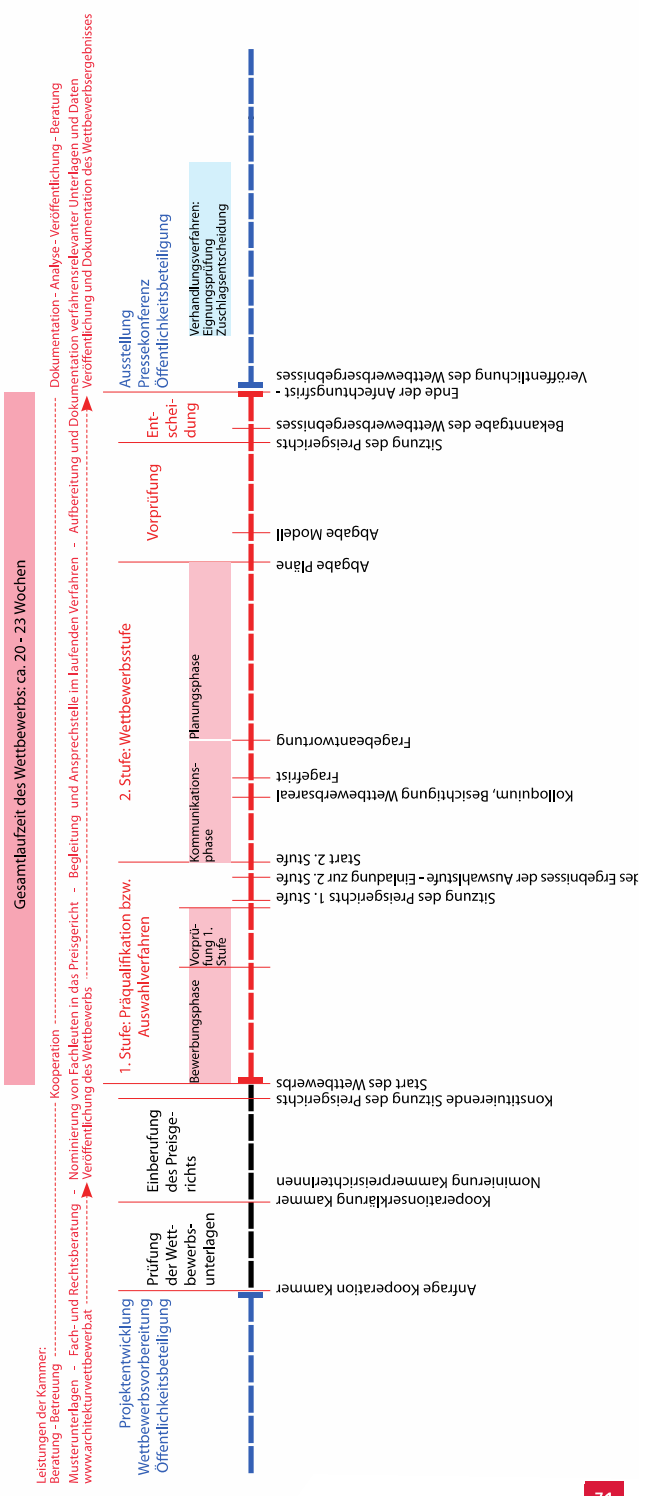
Gesamtlaufzeit des Wettbewerbs: ca. 20 - 23 Wochen

Leistungen der Kammer:
Beratung - Betreuung ---------------------------------------- Kooperation ---------------------------------------- Dokumentation - Analyse - Veröffentlichung - Beratung
Musterunterlagen - Fach- und Rechtsberatung - Nominierung von Fachleuten in das Preisgericht - Begleitung und Ansprechstelle im laufenden Verfahren - Aufbereitung und Dokumentation verfahrensrelevanter Unterlagen und Daten
www.architekturwettbewerb.at ----------> Veröffentlichung des Wettbewerbs ----------> Veröffentlichung und Dokumentation des Wettbewerbsergebnisses

Projektentwicklung
Wettbewerbsvorbereitung
Öffentlichkeitsbeteiligung

Prüfung der Wettbewerbsunterlagen

Einberufung des Preisgerichts

1. Stufe: Präqualifikation bzw. Auswahlverfahren

Bewerbungsphase

Vorprüfung 1. Stufe

2. Stufe: Wettbewerbsstufe

Kommunikationsphase

Planungsphase

Vorprüfung

Entscheidung

Ausstellung
Pressekonferenz
Öffentlichkeitsbeteiligung

Verhandlungsverfahren:
Eignungsprüfung
Zuschlagsentscheidung

Anfrage Kooperation Kammer
Kooperationserklärung Kammer
Nominierung Kammerpreisrichterinnen
Konstituierende Sitzung des Preisgerichts
Start des Wettbewerbs
Sitzung des Preisgerichts 1. Stufe
des Ergebnisses der Auswahlstufe - Einladung zur 2. Stufe
Start 2. Stufe
Kolloquium, Besichtigung Wettbewerbsareal
Fragefrist
Fragebeantwortung
Abgabe Pläne
Abgabe Modell
Sitzung des Preisgerichts
Bekanntgabe des Wettbewerbsergebnisses
Ende der Anfechtungsfrist -
Veröffentlichung des Wettbewerbsergebnisses

71